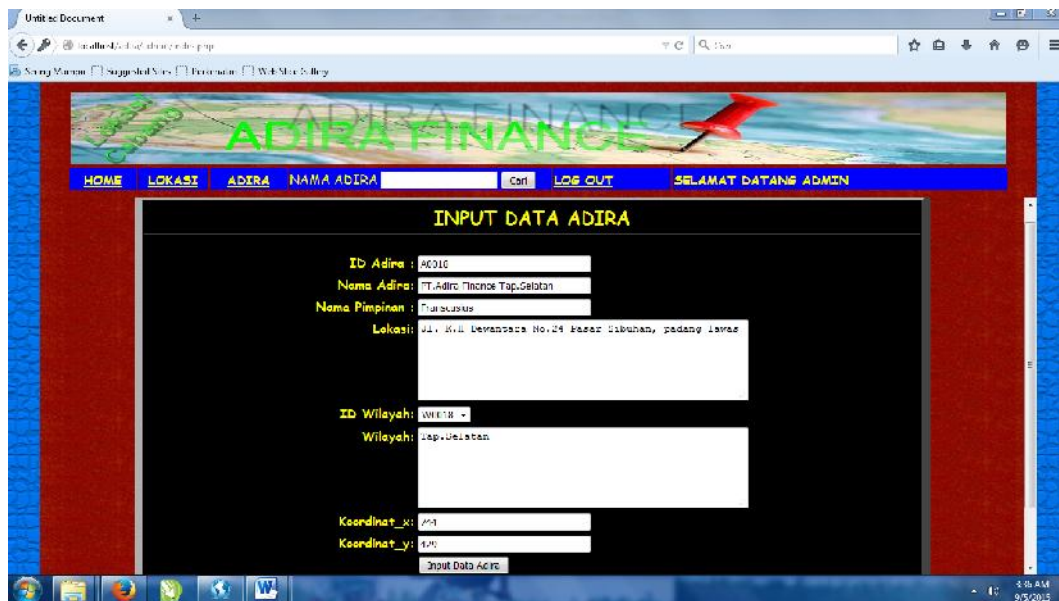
Untitled Document

localhost/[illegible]

Most Visited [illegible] Suggested Sites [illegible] Web Slice Gallery

Lokasi Cabang

ADIRA FINANCE

HOME LOKASI ADIRA NAMA ADIRA Cari LOG OUT SELAMAT DATANG ADMIN

INPUT DATA ADIRA

ID Adira : A0010

Nama Adira: PT.Adira Finance Tap.Selatan

Nama Pimpinan : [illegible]

Lokasi: Jl. K.H Dewantara No.24 Pasar Sibuhan, padang lawas

ID Wilayah: W0018

Wilayah: Tap.Selatan

Koordinat_x: 244

Koordinat_y: 429

Input Data Adira

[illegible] AM
9/5/2015